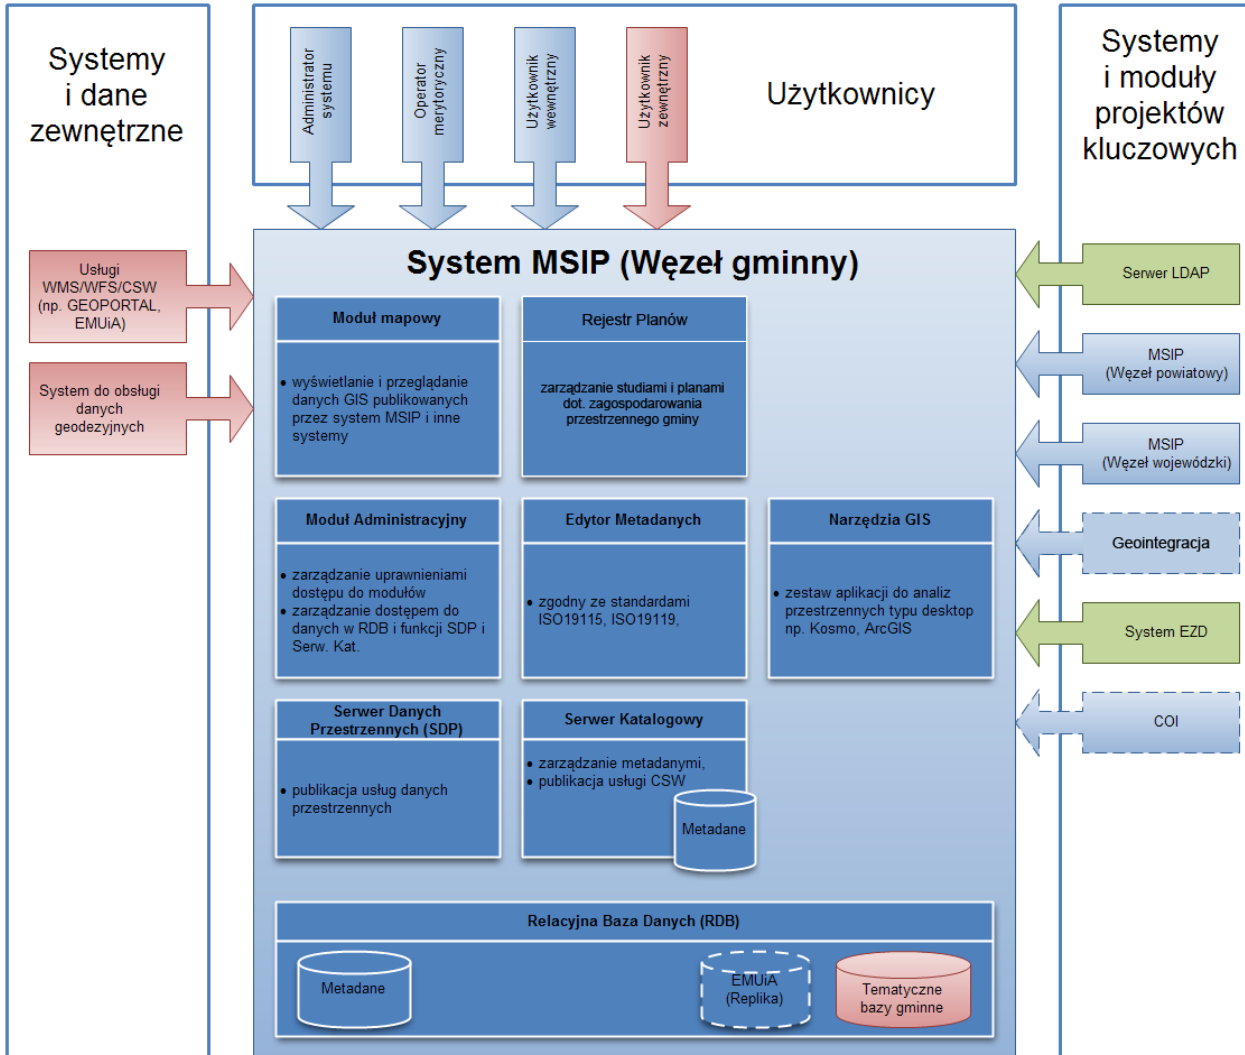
Systemy i dane zewnętrzne

Administrator systemu

Operator merytoryczny

Użytkownik wewnętrzny

Użytkownik zewnętrzny

Użytkownicy

Systemy i moduły projektów kluczowych

Usługi WMS/WFS/CSW (np. GEOPORTAL, EMUiA)

System do obsługi danych geodezyjnych

System MSIP (Węzeł gminny)

Moduł mapowy

• wyświetlanie i przeglądanie danych GIS publikowanych przez system MSIP i inne systemy

Rejestr Planów

zarządzanie studiami i planami dot. zagospodarowania przestrzennego gminy

Serwer LDAP

MSIP (Węzeł powiatowy)

MSIP (Węzeł wojewódzki)

Moduł Administracyjny

• zarządzanie uprawnieniami dostępu do modułów
• zarządzanie dostępem do danych w RDB i funkcji SDP i Serw. Kat.

Edytor Metadanych

• zgodny ze standardami ISO19115, ISO19119,

Narzędzia GIS

• zestaw aplikacji do analiz przestrzennych typu desktop np. Kosmo, ArcGIS

Geointegracja

System EZD

Serwer Danych Przestrzennych (SDP)

• publikacja usług danych przestrzennych

Serwer Katalogowy

• zarządzanie metadanymi,
• publikacja usługi CSW

Metadane

COI

Relacyjna Baza Danych (RDB)

Metadane

EMUiA (Replika)

Tematyczne bazy gminne